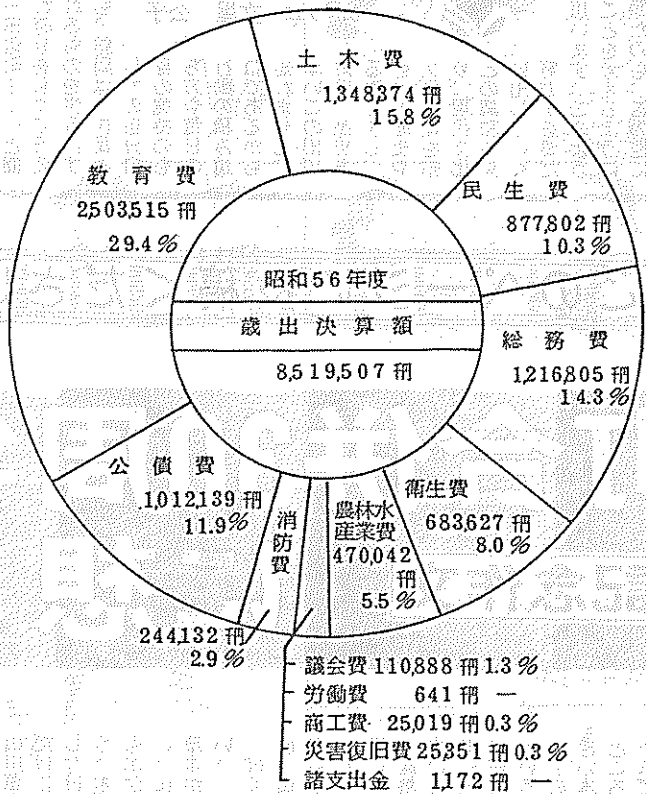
昭和56年度
歳出決算額
8,519,507 千円

土木費
1,348,374 千円
15.8 %

民生費
877,802 千円
10.3 %

総務費
1,216,805 千円
14.3 %

衛生費
683,627 千円
8.0 %

農林水産業費
470,042 千円
5.5 %

消防費

公債費
1,012,139 千円
11.9 %

教育費
2,503,515 千円
29.4 %

244,132 千円
2.9 %

議会費 110,888 千円 1.3 %
労働費 641 千円 —
商工費 25,019 千円 0.3 %
災害復旧費 25,351 千円 0.3 %
諸支出金 1,172 千円 —